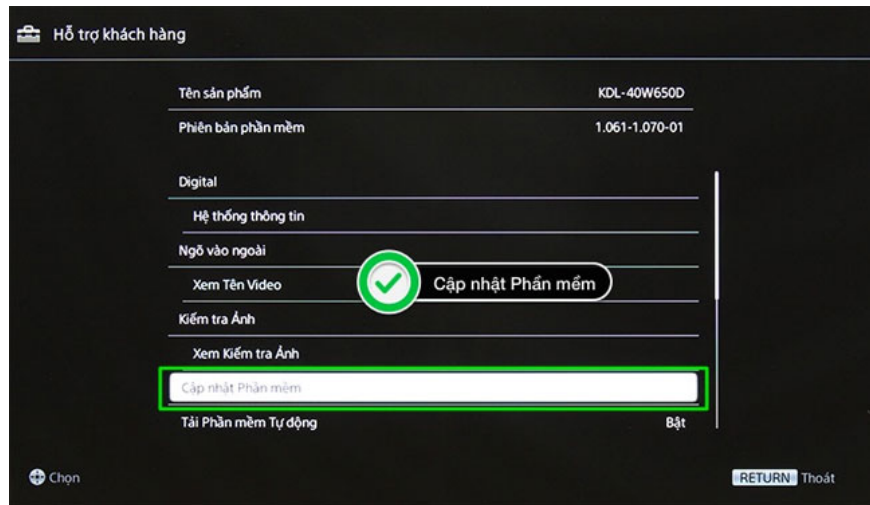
Hỗ trợ khách hàng

Tên sản phẩm KDL-40W650D

Phiên bản phần mềm 1.061-1.070-01

Digital

Hệ thống thông tin

Ngõ vào ngoài

Xem Tên Video

Cập nhật Phần mềm

Kiểm tra Ảnh

Xem Kiểm tra Ảnh

Cập nhật Phần mềm

Tải Phần mềm Tự động Bật

Chọn

RETURN Thoát